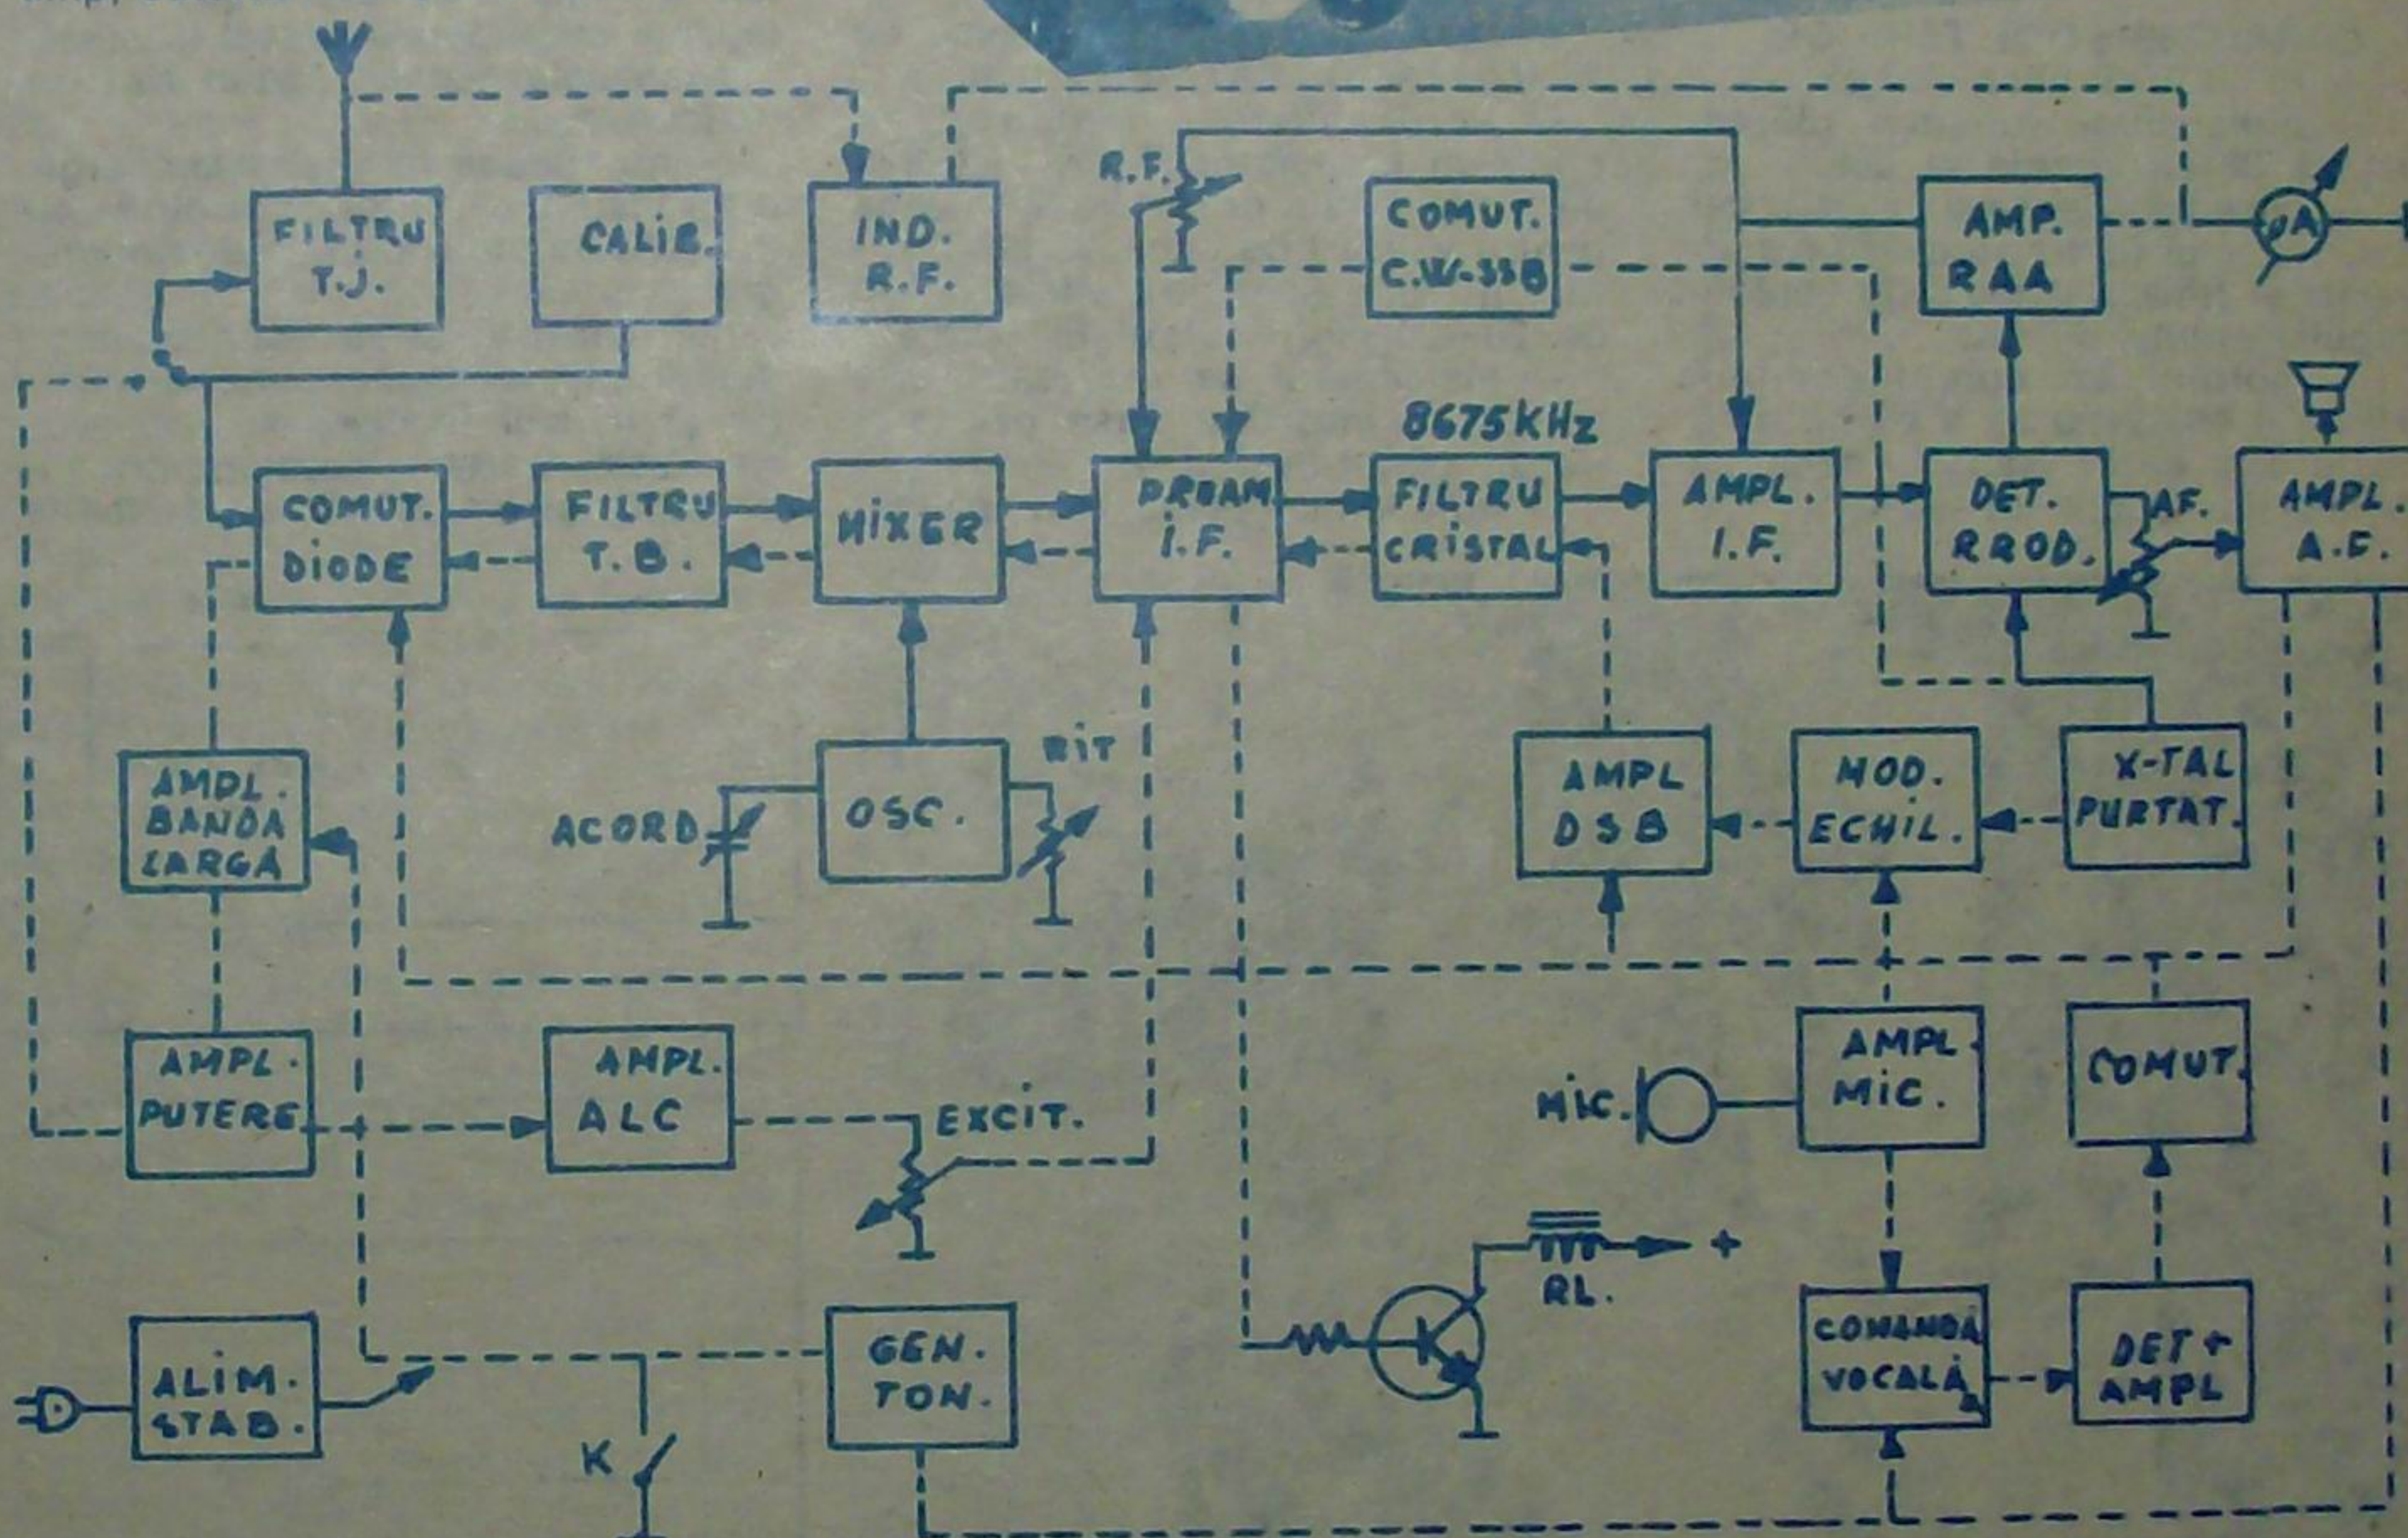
FILTRU T.J.

CALIB.

IND. R.F.

R.F.

COMUT. C.W.-SSB

AMP. RAA

μA

8675 kHz

COMUT. DIODE

FILTRU T.B.

MIXER

PREAM I.F.

FILTRU CRISTAL

AMPL. I.F.

DET. PROD.

AF.

AMPL. A.F.

RIT

AMPL. BANDA LARGĂ

ACORD

OSC.

AMPL DSB

MOD. ECHIL.

X-TAL PURTAT.

AMPL. PUTERE

AMPL. ALC

EXCIT.

MIC.

AMPL MIC.

COMUT.

RL.

+

ALIM. STAB.

K

GEN. TON.

COMANDĂ VOCALĂ

DET + AMPL